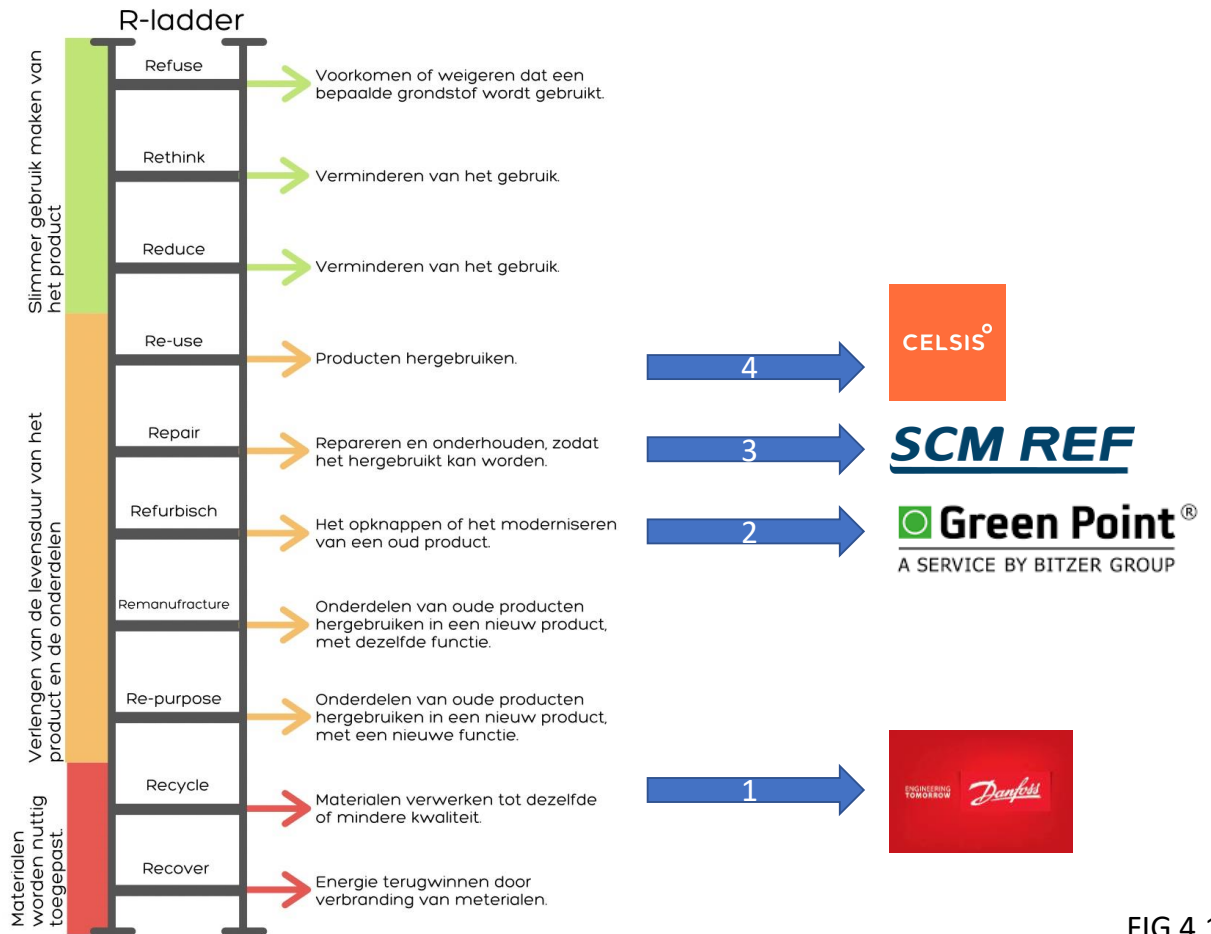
R-ladder

Slimmer gebruik maken van het product

Verlengen van de levensduur van het product en de onderdelen

Materialen worden nuttig toegepast.

Refuse
Voorkomen of weigeren dat een bepaalde grondstof wordt gebruikt.

Rethink
Verminderen van het gebruik.

Reduce
Verminderen van het gebruik.

Re-use
Producten hergebruiken.

4

CELSIS°

Repair
Repareren en onderhouden, zodat het hergebruikt kan worden.

3

SCM REF

Refurbisch
Het opknappen of het moderniseren van een oud product.

2

Green Point®
A SERVICE BY BITZER GROUP

Remanufracture
Onderdelen van oude producten hergebruiken in een nieuw product, met dezelfde functie.

Re-purpose
Onderdelen van oude producten hergebruiken in een nieuw product, met een nieuwe functie.

Recycle
Materialen verwerken tot dezelfde of mindere kwaliteit.

1

ENGINEERING TOMORROW Danfoss

Recover
Energie terugwinnen door verbranding van meterialen.

FIG 4.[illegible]